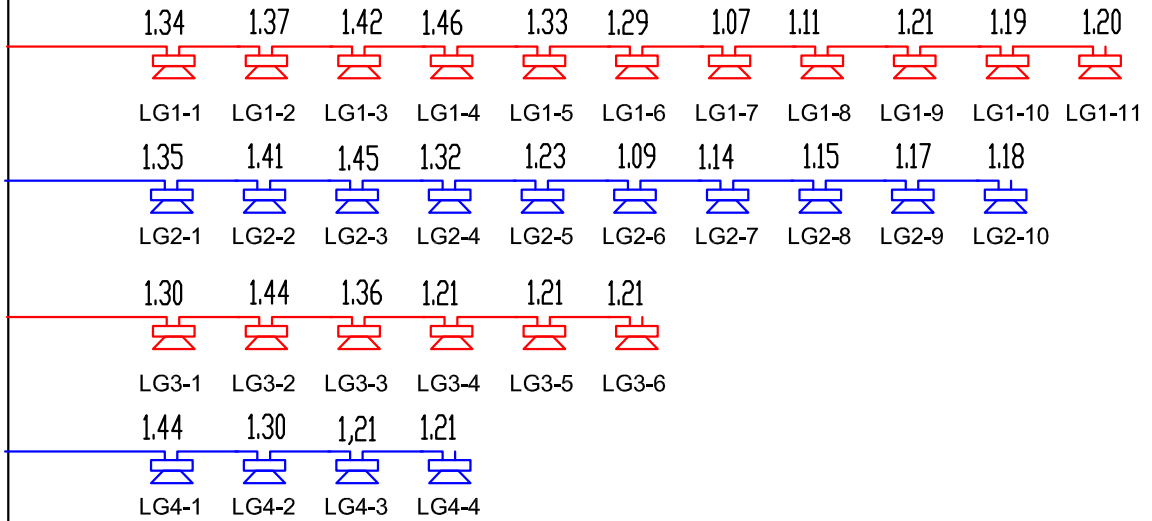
1.34 1.37 1.42 1.46 1.33 1.29 1.07 1.11 1.21 1.19 1.20

LG1-1 LG1-2 LG1-3 LG1-4 LG1-5 LG1-6 LG1-7 LG1-8 LG1-9 LG1-10 LG1-11

1.35 1.41 1.45 1.32 1.23 1.09 1.14 1.15 1.17 1.18

LG2-1 LG2-2 LG2-3 LG2-4 LG2-5 LG2-6 LG2-7 LG2-8 LG2-9 LG2-10

1.30 1.44 1.36 1.21 1.21 1.21

LG3-1 LG3-2 LG3-3 LG3-4 LG3-5 LG3-6

1.44 1.30 1,21 1.21

LG4-1 LG4-2 LG4-3 LG4-4